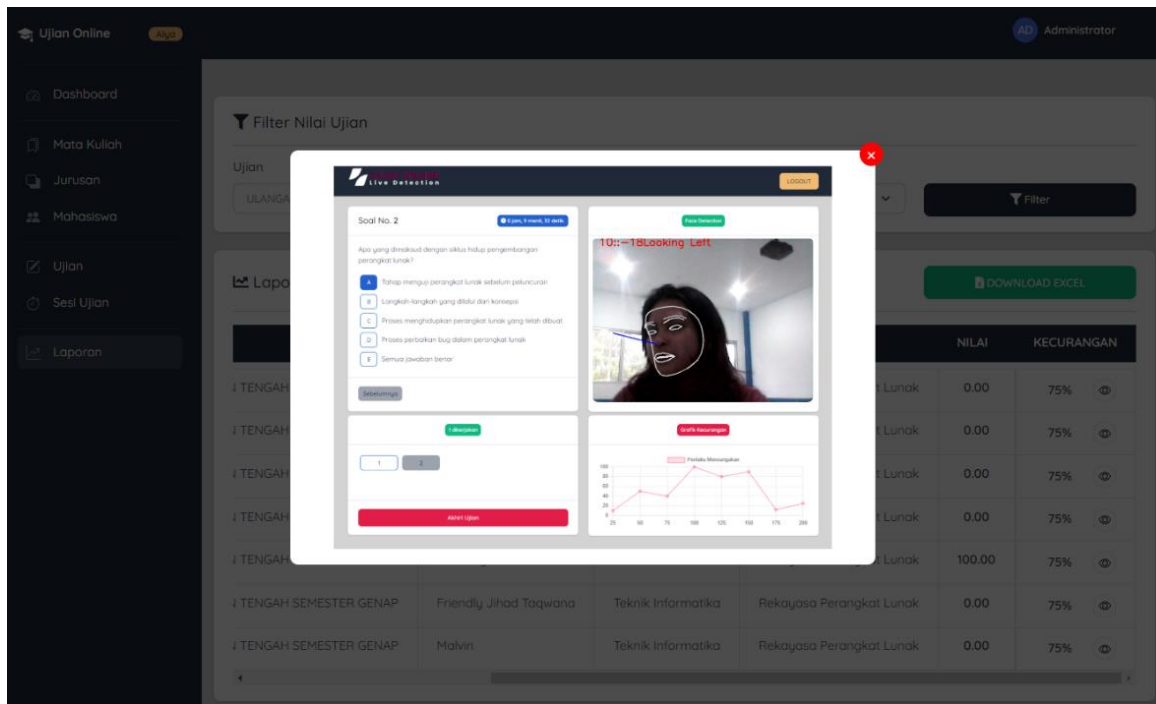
Ujian Online Aliya

AD Administrator

Dashboard

Mata Kuliah

Jurusan

Mahasiswa

Ujian

Sesi Ujian

Laporan

Filter Nilai Ujian

Ujian

ULANGA

Filter

Lapo

DOWNLOAD EXCEL

NILAI KECURANGAN

| | | | | | |
|---|---|---|---|---|---|
| TENGAH | | | Lunak | 0.00 | 75% |
| TENGAH | | | Lunak | 0.00 | 75% |
| TENGAH | | | Lunak | 0.00 | 75% |
| TENGAH | | | Lunak | 0.00 | 75% |
| TENGAH | | | Lunak | 100.00 | 75% |
| TENGAH SEMESTER GENAP | Friendly Jihad Taqwana | Teknik Informatika | Rekayasa Perangkat Lunak | 0.00 | 75% |
| TENGAH SEMESTER GENAP | Malvin | Teknik Informatika | Rekayasa Perangkat Lunak | 0.00 | 75% |

Live Detection

LOGOUT

Soal No. 2

0 jam, 9 menit, 33 detik

Apa yang dimaksud dengan siklus hidup pengembangan perangkat lunak?

A Tahap menguji perangkat lunak sebelum peluncuran

B Langkah-langkah yang dilalui dari konsepsi

C Proses menghidupkan perangkat lunak yang telah dibuat

D Proses perbaikan bug dalam perangkat lunak

E Semua jawaban benar

Sebelumnya

Face Detection

10::-18Looking Left

1 dikerjakan

1 2

Akhiri Ujian

Grafik Kecurangan

Persentase Kecurangan

100 80 60 40 20 0

25 50 75 100 125 150 175 200